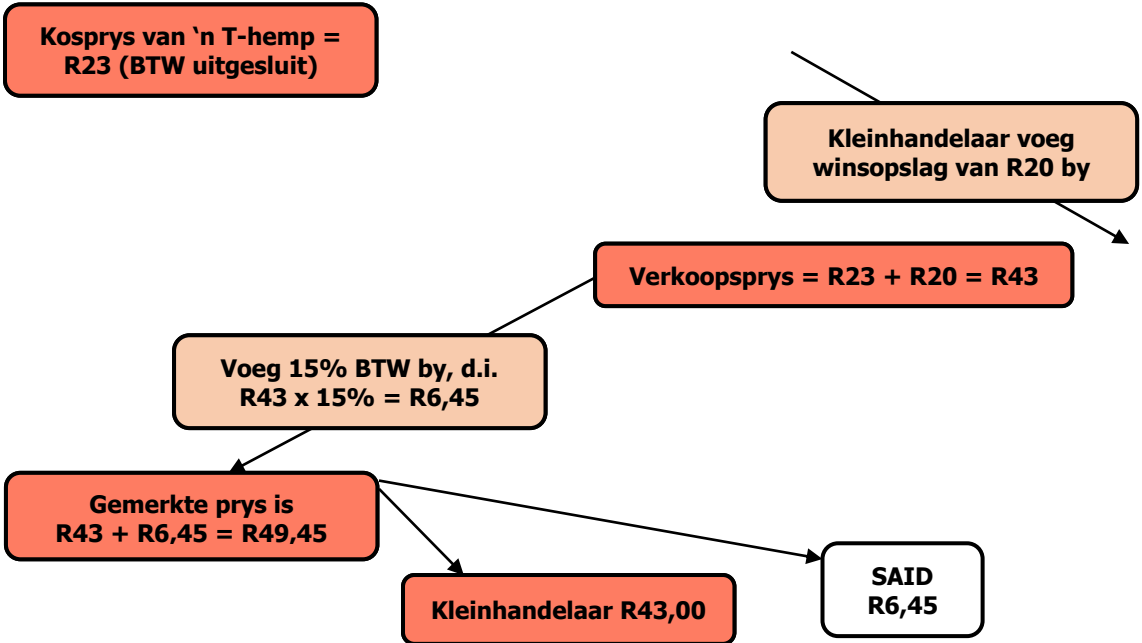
Kosprys van 'n T-hemp = R23 (BTW uitgesluit)

Kleinhandelaar voeg winsopslag van R20 by

Verkoopsprys = R23 + R20 = R43

Voeg 15% BTW by, d.i. R43 x 15% = R6,45

Gemerkte prys is R43 + R6,45 = R49,45

Kleinhandelaar R43,00

SAID R6,45